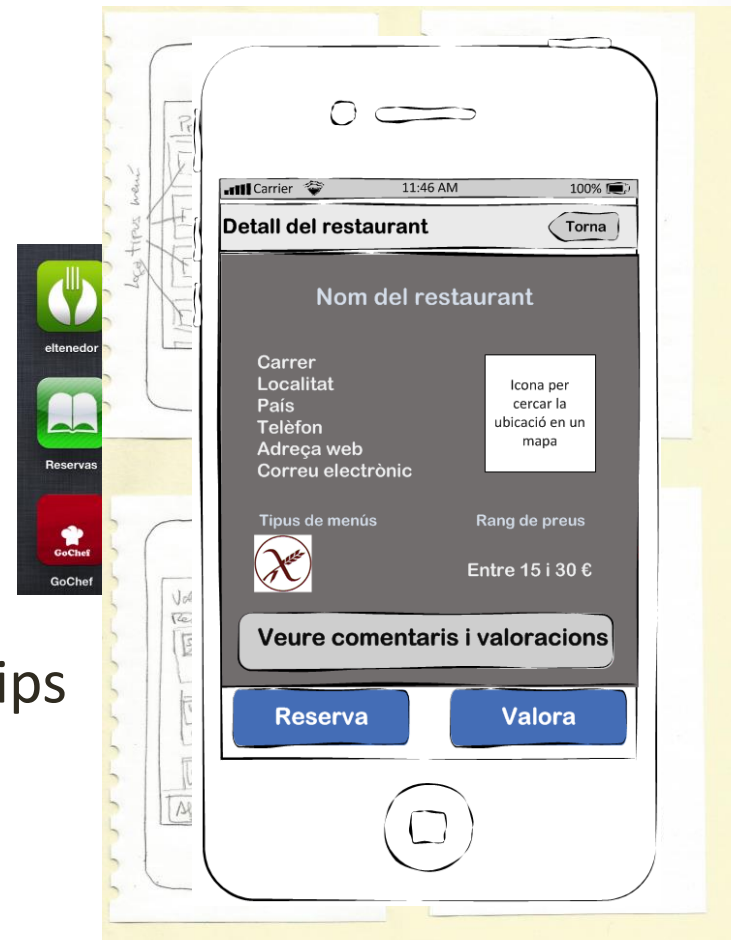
eltenedor

Reservas

GoChef
GoChef

ips

Carrier 11:46 AM 100%

Detall del restaurant
Torna

Nom del restaurant

Carrer
Localitat
País
Telèfon
Adreça web
Correu electrònic

Icona per cercar la ubicació en un mapa

Tipus de menús
Rang de preus

Entre 15 i 30 €

Veure comentaris i valoracions

Reserva
Valora